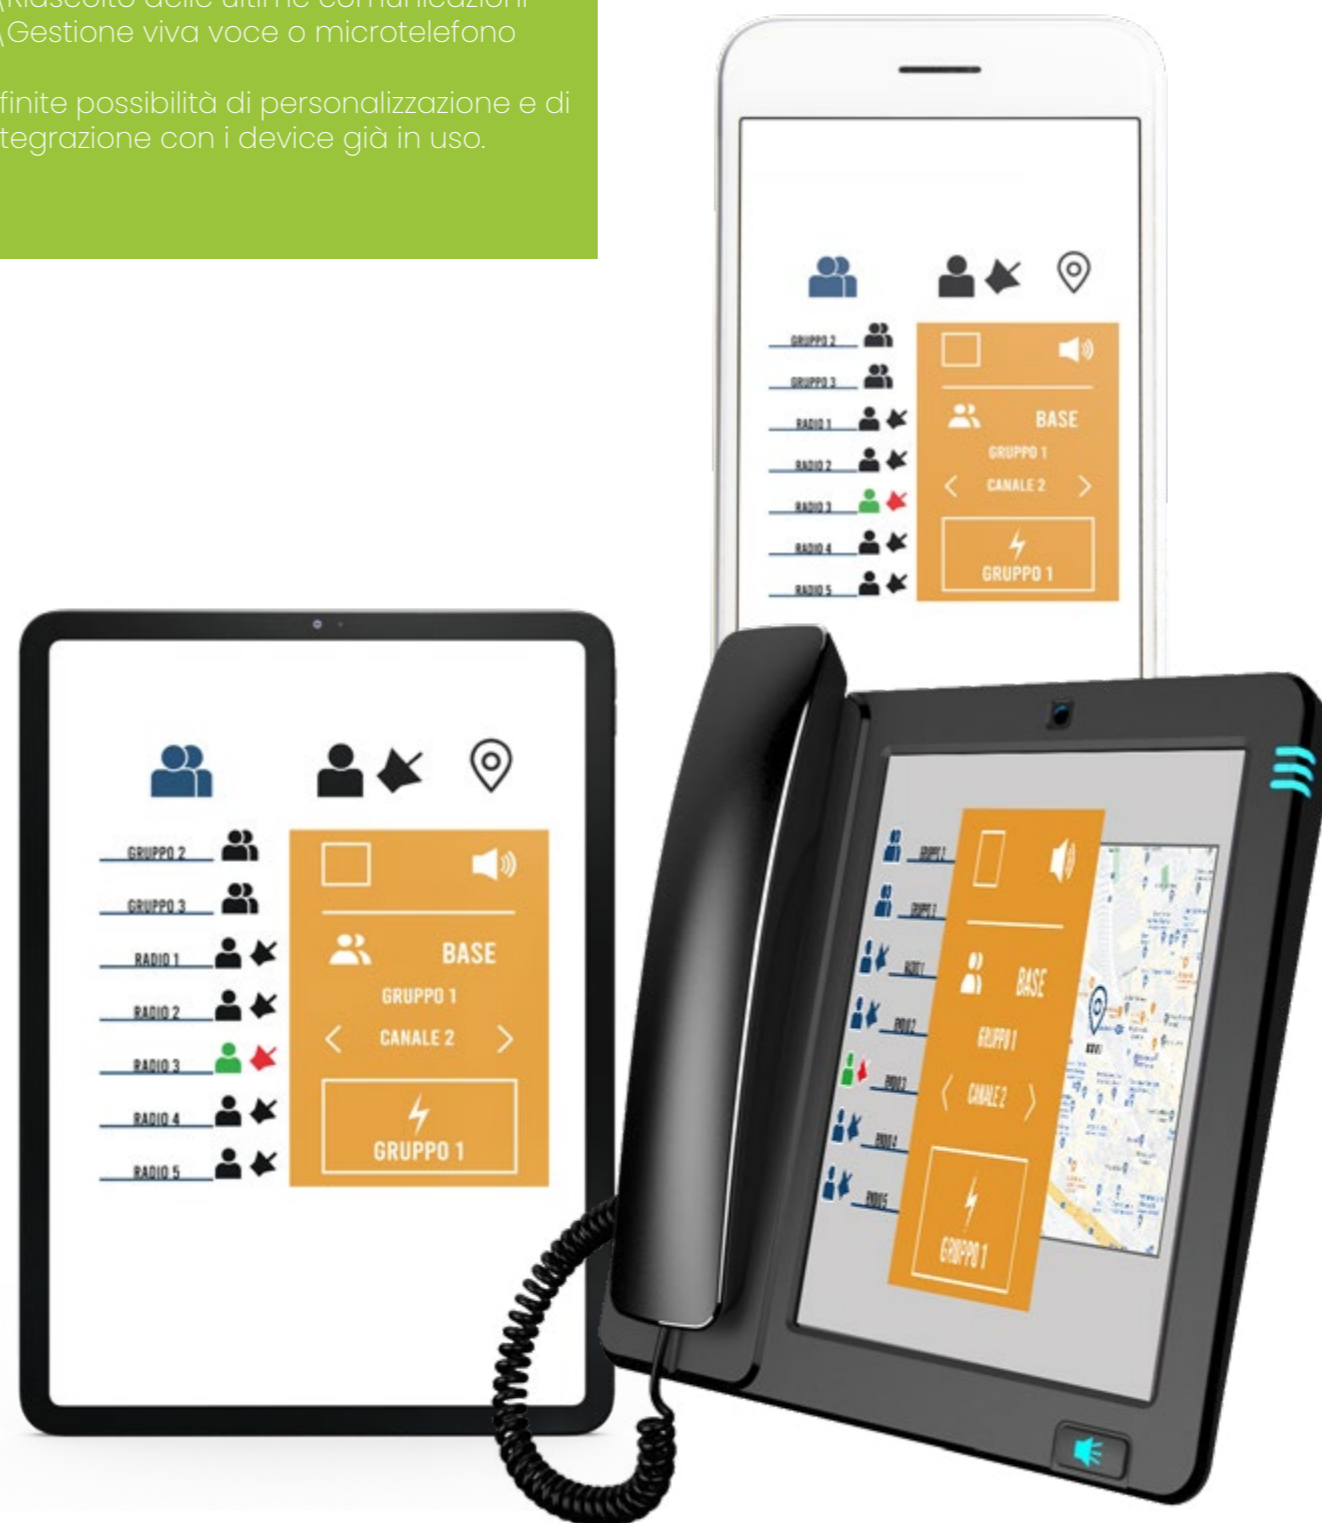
\Riascolto delle ultime comunicazioni
\Gestione viva voce o microtelefono

finite possibilità di personalizzazione e di tegrazione con i device già in uso.

GRUPPO 2
GRUPPO 3
RADIO 1
RADIO 2
RADIO 3
RADIO 4
RADIO 5
BASE
GRUPPO 1
CANALE 2
GRUPPO 1

GRUPPO 2
GRUPPO 3
RADIO 1
RADIO 2
RADIO 3
RADIO 4
RADIO 5
BASE
GRUPPO 1
CANALE 2
GRUPPO 1

GRUPPO 2
GRUPPO 3
RADIO 1
RADIO 2
RADIO 3
RADIO 4
RADIO 5
BASE
GRUPPO 1
CANALE 2
GRUPPO 1